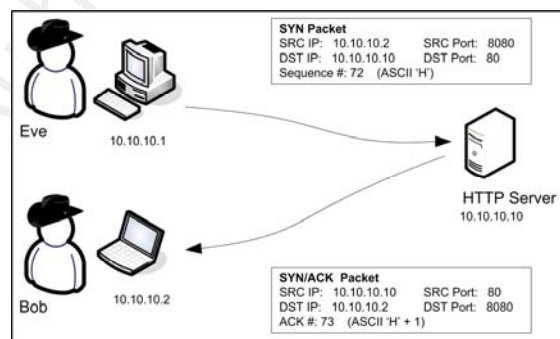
SYN Packet
SRC IP: 10.10.10.2 SRC Port: 8080
DST IP: 10.10.10.10 DST Port: 80
Sequence #: 72 (ASCII 'H')

Eve

10.10.10.1

HTTP Server
10.10.10.10

SYN/ACK Packet
SRC IP: 10.10.10.10 SRC Port: 80
DST IP: 10.10.10.2 DST Port: 8080
ACK #: 73 (ASCII 'H' + 1)

Bob

10.10.10.2